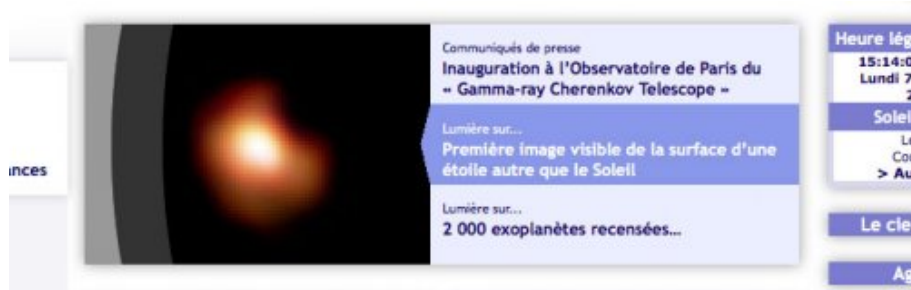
ınces

Communiqués de presse
Inauguration à l'Observatoire de Paris du « Gamma-ray Cherenkov Telescope »

Lumière sur...
Première image visible de la surface d'une étoile autre que le Soleil

Lumière sur...
2 000 exoplanètes recensées...

Heure lég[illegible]
15:14:0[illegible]
Lundi 7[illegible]
2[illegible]
Soleil
Le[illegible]
Co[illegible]
> Au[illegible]

Le cie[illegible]

Ag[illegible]